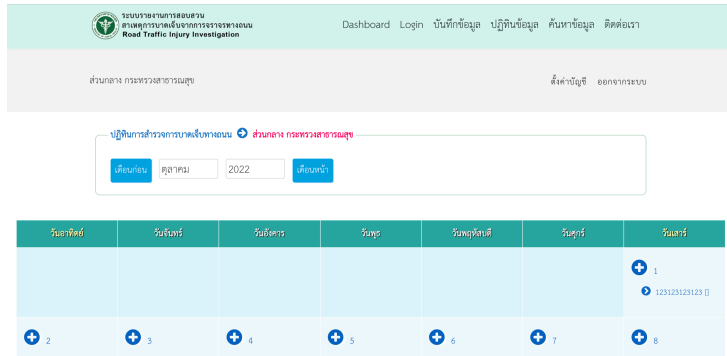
ระบบรายงานการสอบสวน
สาเหตุการบาดเจ็บจากการจราจรทางถนน
Road Traffic Injury Investigation

Dashboard Login บันทึกข้อมูล ปฏิทินข้อมูล ค้นหาข้อมูล ติดต่อเรา

ส่วนกลาง กระทรวงสาธารณสุข

ตั้งค่าบัญชี ออกจากระบบ

ปฏิทินการสำรวจการบาดเจ็บทางถนน ส่วนกลาง กระทรวงสาธารณสุข

เดือนก่อน ตุลาคม 2022 เดือนหน้า

| วันอาทิตย์ | วันจันทร์ | วันอังคาร | วันพุธ | วันพฤหัสบดี | วันศุกร์ | วันเสาร์ |
|---|---|---|---|---|---|---|
| | | | | | | 1 123123123123 [] |
| 2 | 3 | 4 | 5 | 6 | 7 | 8 |